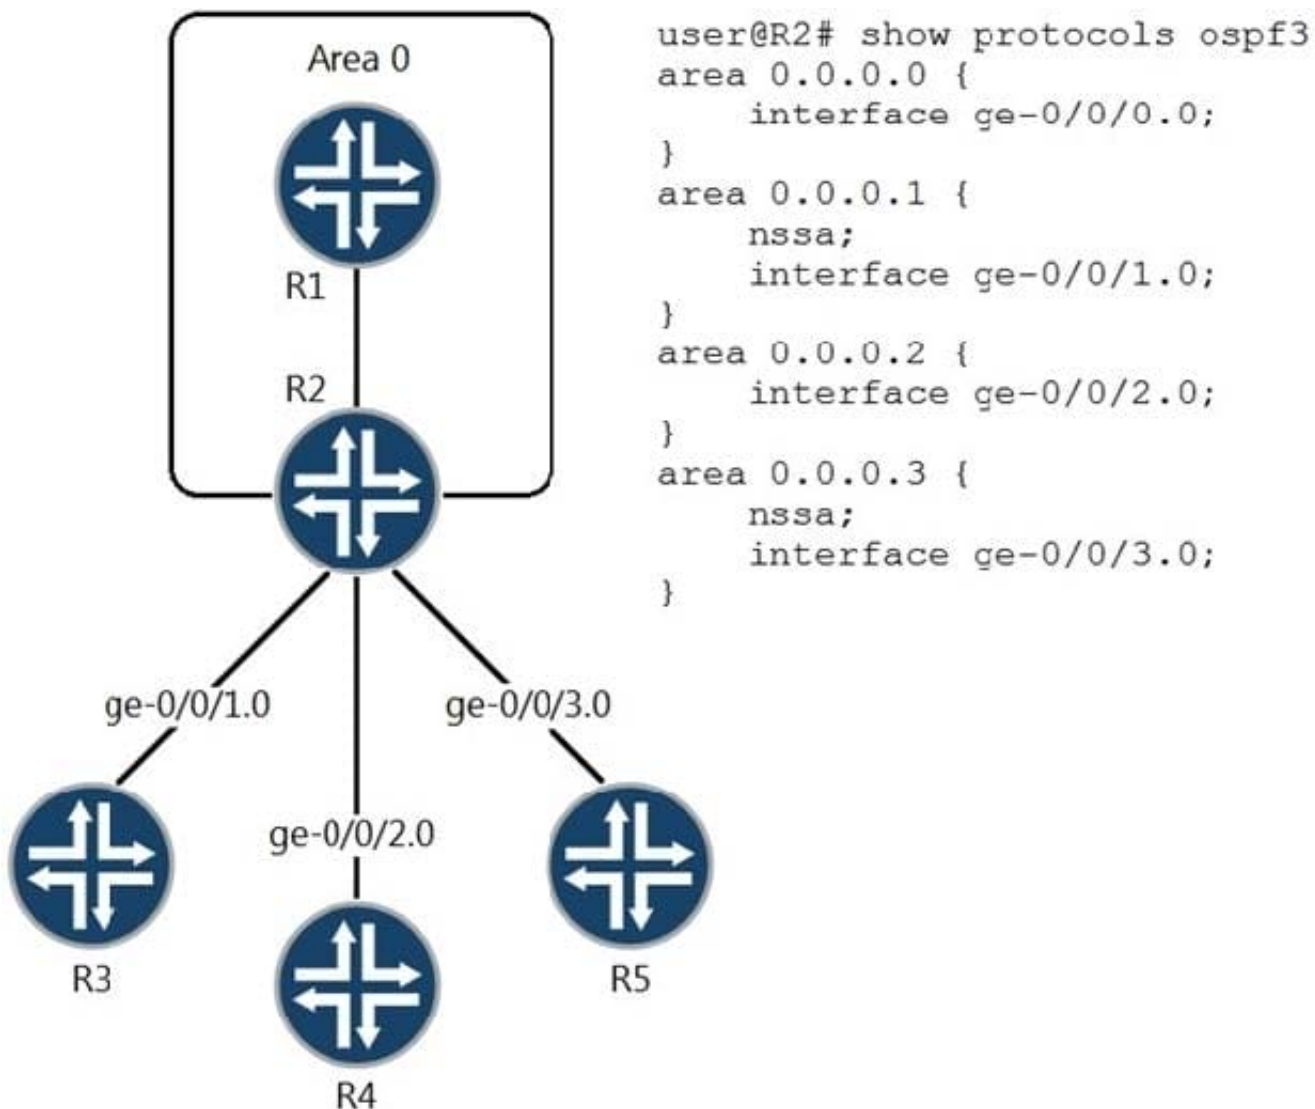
Area 0

R1

R2

ge-0/0/1.0

ge-0/0/3.0

ge-0/0/2.0

R3

R4

R5

user@R2# show protocols ospf3
area 0.0.0.0 {
    interface ge-0/0/0.0;
}
area 0.0.0.1 {
    nssa;
    interface ge-0/0/1.0;
}
area 0.0.0.2 {
    interface ge-0/0/2.0;
}
area 0.0.0.3 {
    nssa;
    interface ge-0/0/3.0;
}